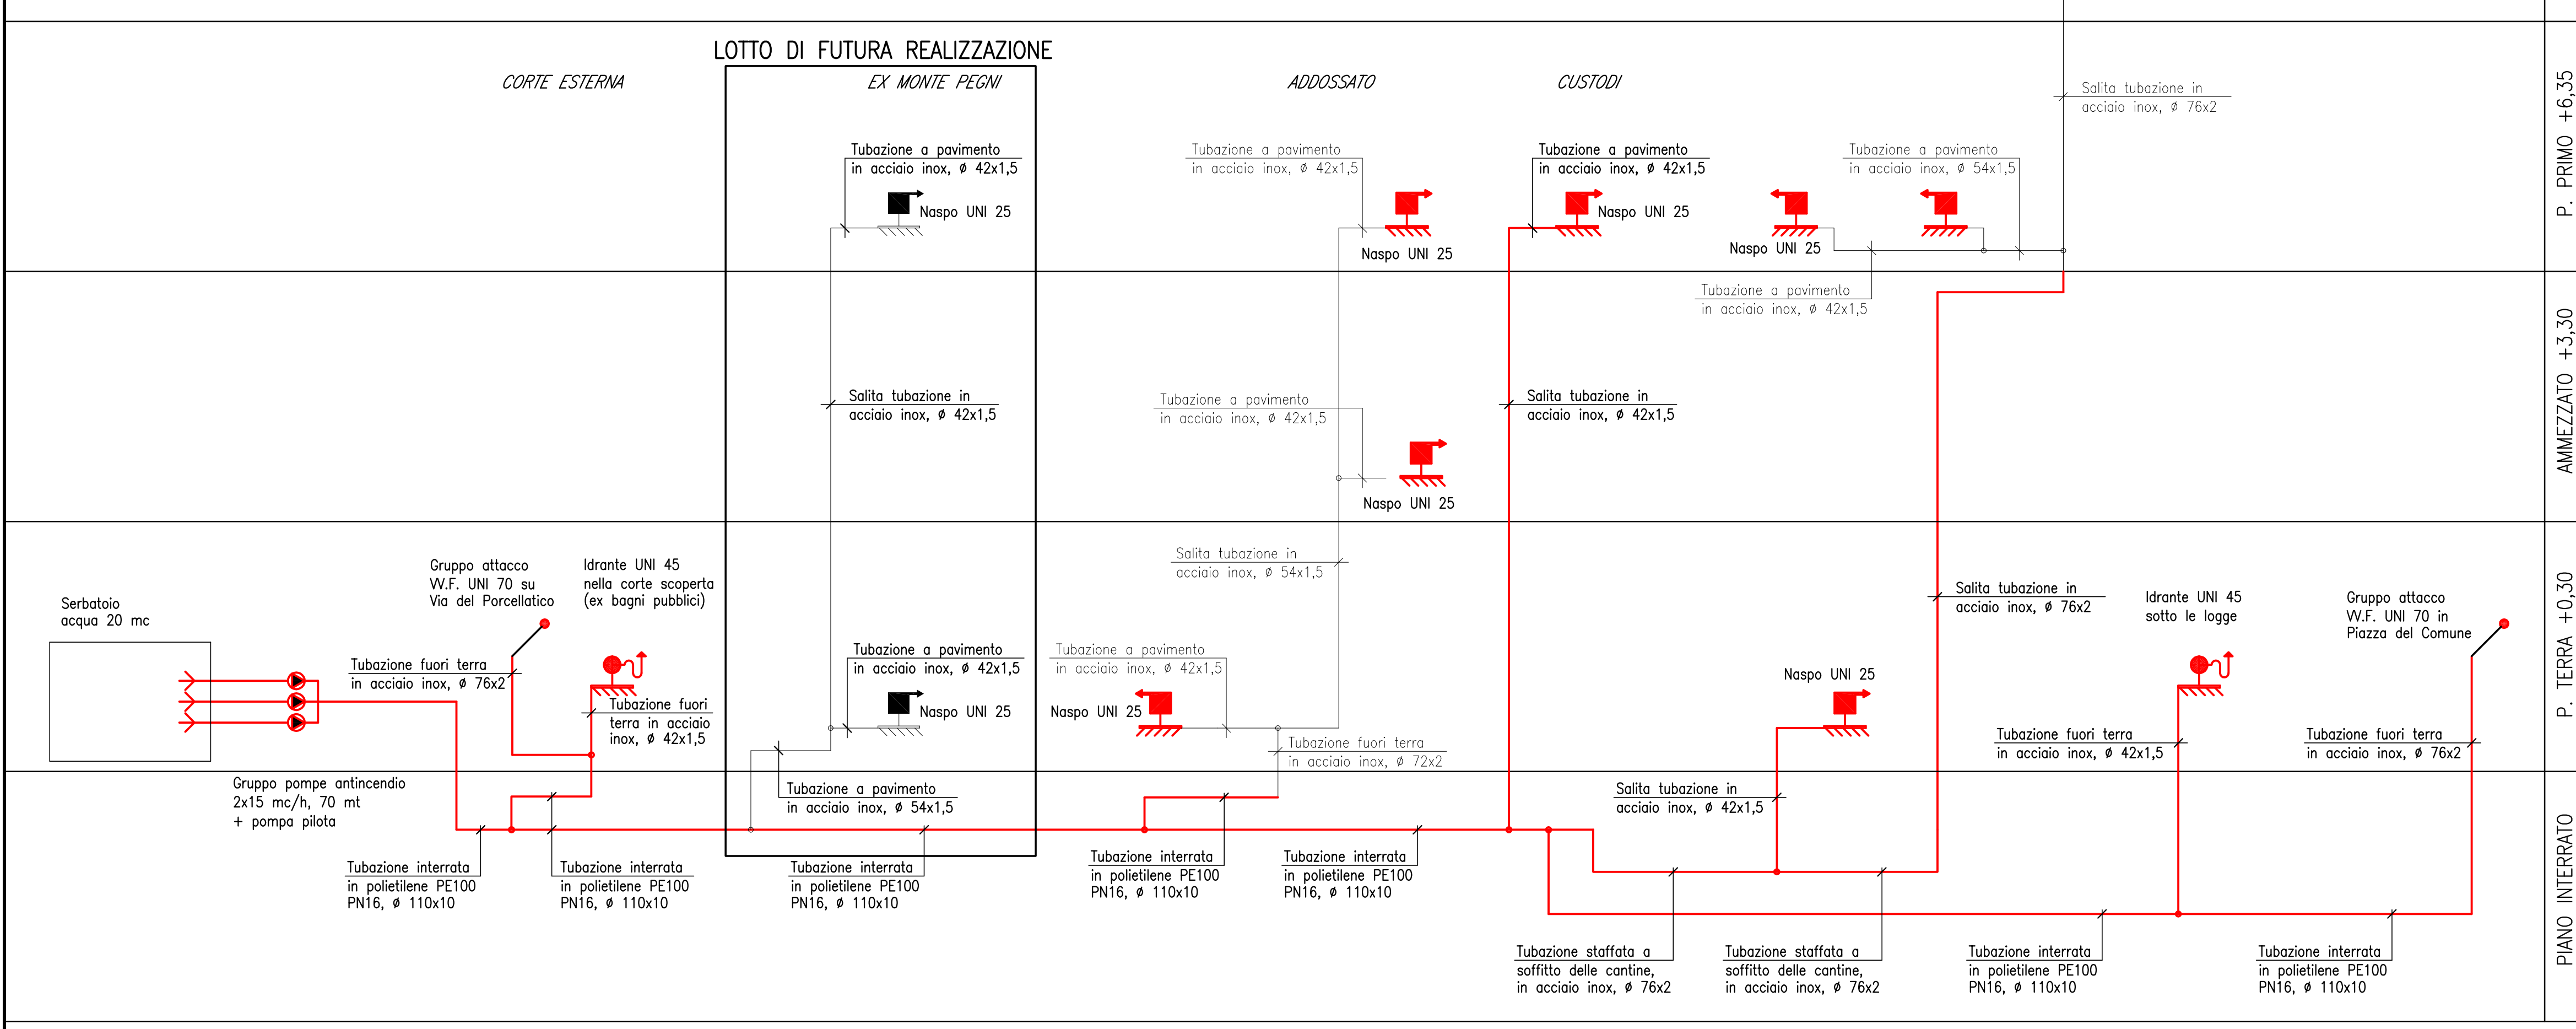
LOTTO DI FUTURA REALIZZAZIONE

CORTE ESTERNA

EX MONTE PEGNI

ADDOSSATO

CUSTODI

Salita tubazione in acciaio inox, ø 76x2

P. PRIMO +6,35

Tubazione a pavimento in acciaio inox, ø 42x1,5

Naspo UNI 25

Tubazione a pavimento in acciaio inox, ø 42x1,5

Naspo UNI 25

Tubazione a pavimento in acciaio inox, ø 42x1,5

Naspo UNI 25

Naspo UNI 25

Tubazione a pavimento in acciaio inox, ø 54x1,5

Tubazione a pavimento in acciaio inox, ø 42x1,5

AMMEZZATO +3,30

Salita tubazione in acciaio inox, ø 42x1,5

Tubazione a pavimento in acciaio inox, ø 42x1,5

Naspo UNI 25

Salita tubazione in acciaio inox, ø 42x1,5

Salita tubazione in acciaio inox, ø 54x1,5

Serbatoio acqua 20 mc

Gruppo attacco W.F. UNI 70 su Via del Porcellatico

Idrante UNI 45 nella corte scoperta (ex bagni pubblici)

Salita tubazione in acciaio inox, ø 76x2

Idrante UNI 45 sotto le logge

Gruppo attacco W.F. UNI 70 in Piazza del Comune

P. TERRA +0,30

Tubazione fuori terra in acciaio inox, ø 76x2

Tubazione fuori terra in acciaio inox, ø 42x1,5

Tubazione a pavimento in acciaio inox, ø 42x1,5

Naspo UNI 25

Tubazione a pavimento in acciaio inox, ø 42x1,5

Naspo UNI 25

Naspo UNI 25

Tubazione fuori terra in acciaio inox, ø 72x2

Tubazione fuori terra in acciaio inox, ø 42x1,5

Tubazione fuori terra in acciaio inox, ø 76x2

Gruppo pompe antincendio 2x15 mc/h, 70 mt + pompa pilota

Tubazione a pavimento in acciaio inox, ø 54x1,5

Salita tubazione in acciaio inox, ø 42x1,5

Tubazione interrata in polietilene PE100 PN16, ø 110x10

Tubazione interrata in polietilene PE100 PN16, ø 110x10

Tubazione interrata in polietilene PE100 PN16, ø 110x10

Tubazione interrata in polietilene PE100 PN16, ø 110x10

Tubazione interrata in polietilene PE100 PN16, ø 110x10

PIANO INTERRATO

Tubazione staffata a soffitto delle cantine, in acciaio inox, ø 76x2

Tubazione staffata a soffitto delle cantine, in acciaio inox, ø 76x2

Tubazione interrata in polietilene PE100 PN16, ø 110x10

Tubazione interrata in polietilene PE100 PN16, ø 110x10